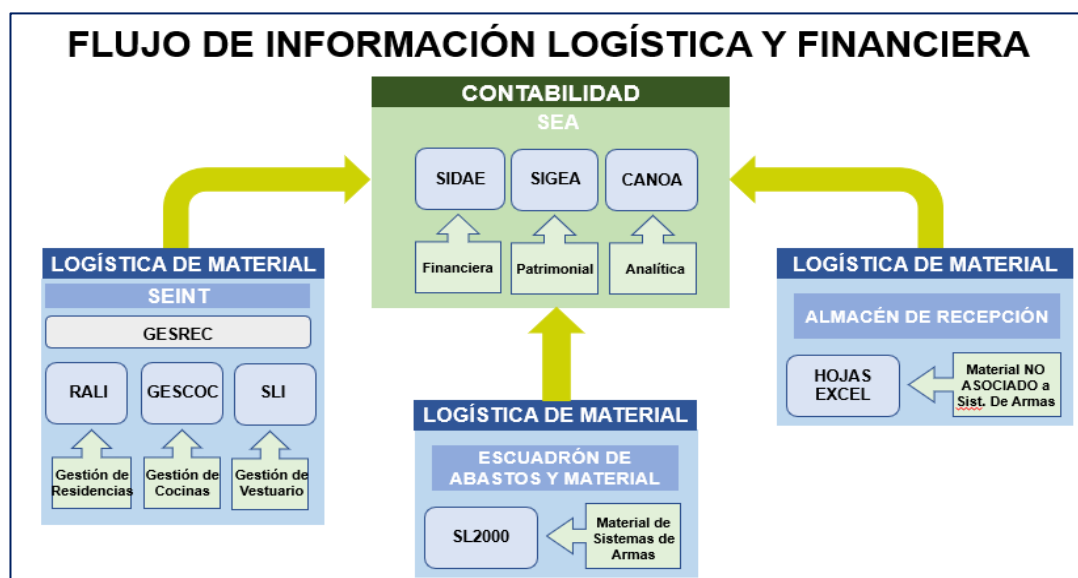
FLUJO DE INFORMACIÓN LOGÍSTICA Y FINANCIERA

CONTABILIDAD

SEA

SIDAE

SIGEA

CANOA

Financiera

Patrimonial

Analítica

LOGÍSTICA DE MATERIAL

SEINT

GESREC

RALI

GESCOC

SLI

Gestión de Residencias

Gestión de Cocinas

Gestión de Vestuario

LOGÍSTICA DE MATERIAL

ESCUADRÓN DE ABASTOS Y MATERIAL

SL2000

Material de Sistemas de Armas

LOGÍSTICA DE MATERIAL

ALMACÉN DE RECEPCIÓN

HOJAS EXCEL

Material NO ASOCIADO a Sist. De Armas